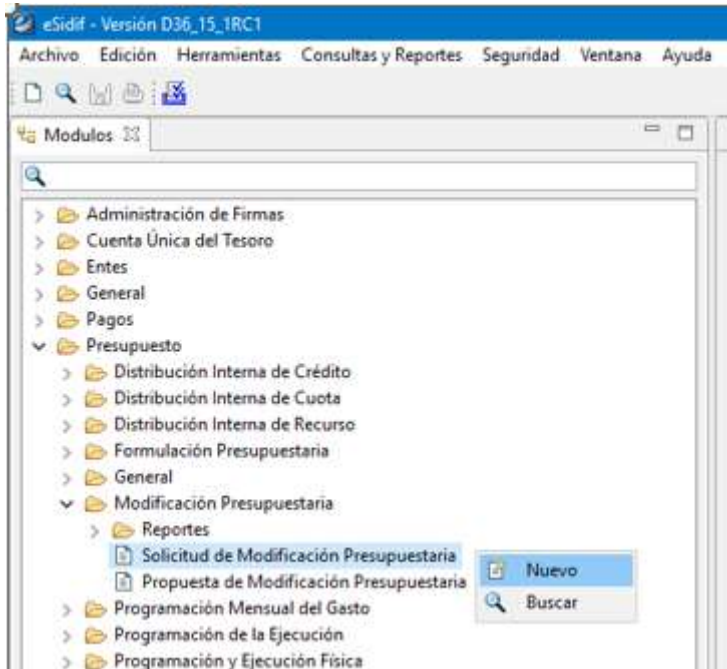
eSidif - Versión D36_15_1RC1

Archivo Edición Herramientas Consultas y Reportes Seguridad Ventana Ayuda

Modulos

Administración de Firmas
Cuenta Única del Tesoro
Entes
General
Pagos
Presupuesto
Distribución Interna de Crédito
Distribución Interna de Cuota
Distribución Interna de Recurso
Formulación Presupuestaria
General
Modificación Presupuestaria
Reportes
Solicitud de Modificación Presupuestaria
Propuesta de Modificación Presupuestaria
Programación Mensual del Gasto
Programación de la Ejecución
Programación y Ejecución Física

Nuevo
Buscar